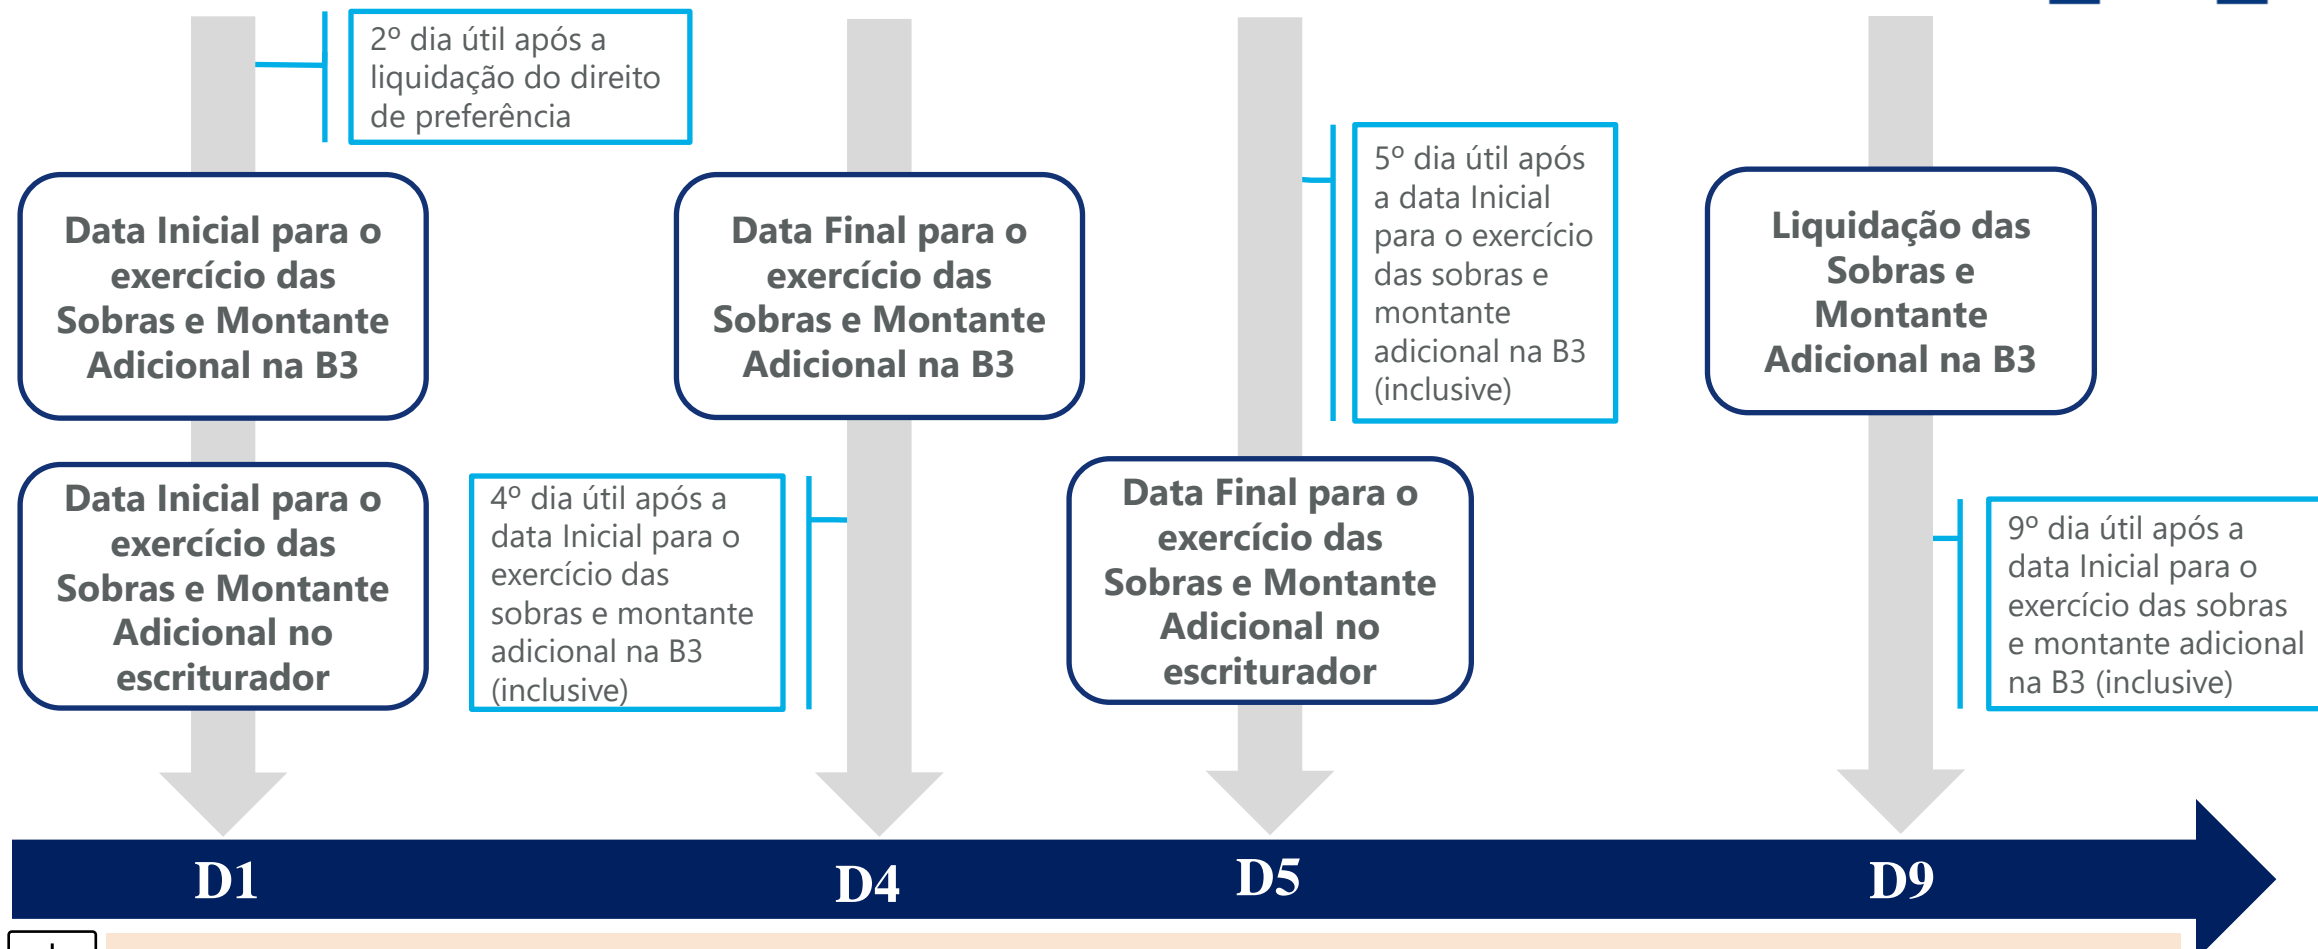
2º dia útil após a liquidação do direito de preferência

Data Inicial para o exercício das Sobras e Montante Adicional na B3

Data Inicial para o exercício das Sobras e Montante Adicional no escriturador

4º dia útil após a data Inicial para o exercício das sobras e montante adicional na B3 (inclusive)

Data Final para o exercício das Sobras e Montante Adicional na B3

5º dia útil após a data Inicial para o exercício das sobras e montante adicional na B3 (inclusive)

Data Final para o exercício das Sobras e Montante Adicional no escriturador

Liquidação das Sobras e Montante Adicional na B3

9º dia útil após a data Inicial para o exercício das sobras e montante adicional na B3 (inclusive)

D1

D4

D5

D9